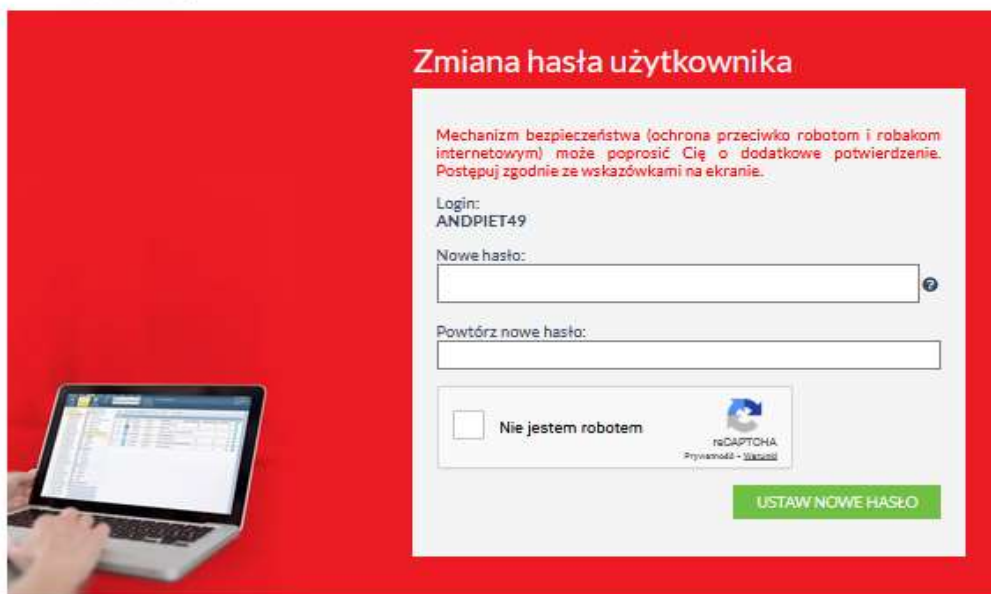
Zmiana hasła użytkownika

Mechanizm bezpieczeństwa (ochrona przeciwko robotom i robakom internetowym) może poprosić Cię o dodatkowe potwierdzenie. Postępuj zgodnie ze wskazówkami na ekranie.

Login:
ANDPIET49

Nowe hasło:

Powtórz nowe hasło:

Nie jestem robotem

reCAPTCHA
Prywatność - Warunki

USTAW NOWE HASŁO